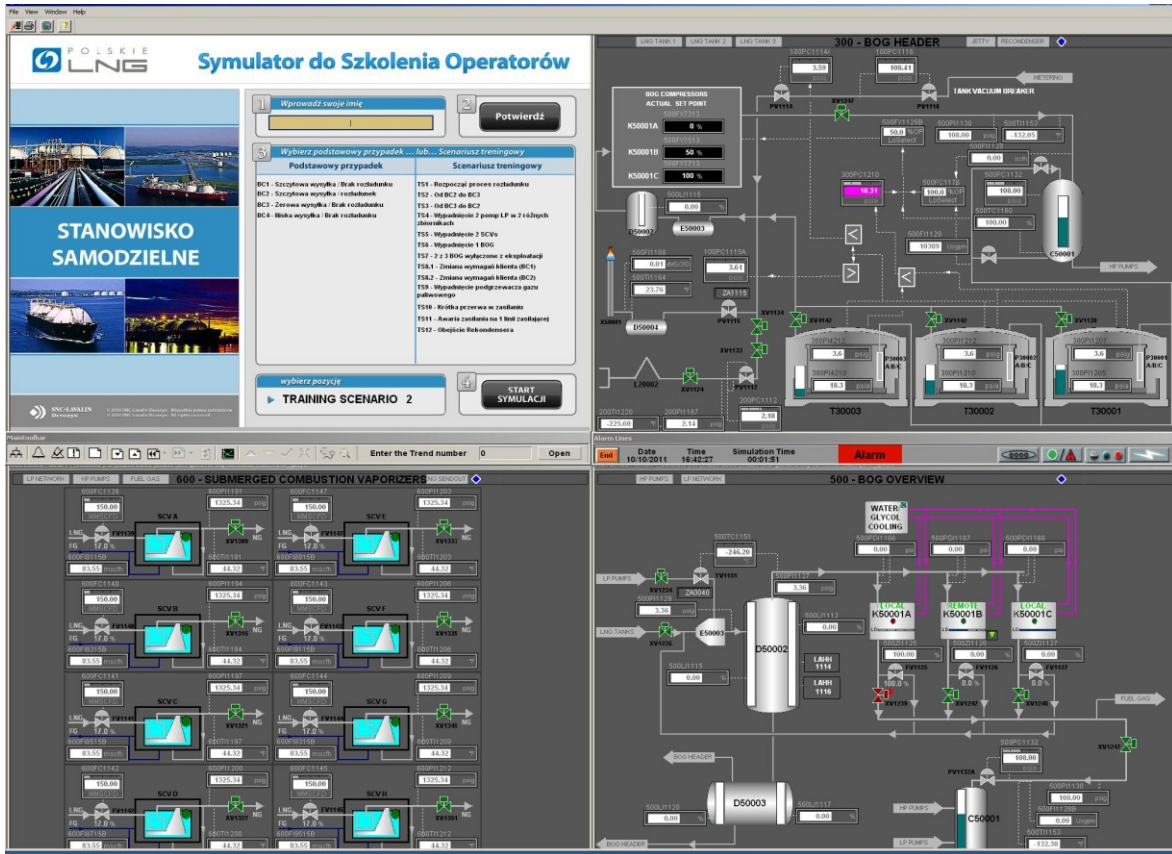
File View Window Help

POLSKIE LNG

Symulator do Szkolenia Operatorów

STANOWISKO SAMODZIELNE

1 Wprowadź swoje imię

2 Potwierdź

3 Wybierz podstawowy przypadek ... lub... Scenariusz treningowy

| Podstawowy przypadek | Scenariusz treningowy |
|---|---|
| BC1 - Szczytowa wysyłka / Brak rozładunku | TS1 - Rozpocząć proces rozładunku |
| BC2 - Szczytowa wysyłka / rozładunek | TS2 - Od BC2 do BC3 |
| BC3 - Zerowa wysyłka / Brak rozładunku | TS3 - Od BC3 do BC2 |
| BC4 - Niska wysyłka / Brak rozładunku | TS4 - Wypadnięcie 2 pomp LP w 2 różnych zbiornikach |
| | TS5 - Wypadnięcie 2 SCVs |
| | TS6 - Wypadnięcie 1 BOG |
| | TS7 - 2 z 3 BOG wyłączone z eksploatacji |
| | TS8.1 - Zmiana wymagań klienta (BC1) |
| | TS8.2 - Zmiana wymagań klienta (BC2) |
| | TS9 - Wypadnięcie podgrzewacza gazu paliwowego |
| | TS10 - Krótka przerwa w zasilaniu |
| | TS11 - Awaria zasilania na 1 linii zasilającej |
| | TS12 - Obejście Rekondensera |

wybierz pozycję

TRAINING SCENARIO 2

4 START SYMULACJI

SNC-LAVALIN

300 - BOG HEADER

LNG TANK 1 LNG TANK 2 LNG TANK 3 JETTY RECONDENSER

BOG COMPRESSORS ACTUAL SET POINT
K50001A 0 %
K50001B 50 %
K50001C 100 %

3.59 100.41 METERING TANK VACUUM BREAKER
50.0 100.00 -132.05
10.31 100.0 100.00 0.00 100.00
10309 C50001 HP PUMPS
0.00 D50002 E50003
0.01 3.61 23.76 ZA1115 D50004
L20002 2.18 -225.00 2.14
3.6 18.3 T30003 3.6 18.3 T30002 3.6 18.3 T30001

Maintoolbar
Enter the Trend number 0 Open

Alarm Lines
End Date 10/10/2011 Time 16:42:27 Simulation Time 00:01:51 Alarm

600 - SUBMERGED COMBUSTION VAPORIZERS
LP NETWORK HP PUMPS FUEL GAS LNG SENDOUT
SCV A SCV E SCV B SCV F SCV C SCV G SCV D SCV H
150.00 1325.34 17.0 % 83.55 44.32 LNG FG NG

500 - BOG OVERVIEW
HP PUMPS LP NETWORK
WATER GLYCOL COOLING
-246.20 3.36 3.36 0.00 0.00 0.00 0.00 0.00
LP PUMPS LNG TANKS ZA0040 E50003 D50002 LAHH 1114 LAHH 1116
LOCAL K50001A REMOTE K50001B LOCAL K50001C
100.00 0.00 0.00
FUEL GAS BOG HEADER D50003 0.00 0.00 108.00 100.00 C50001 HP PUMPS LP PUMPS -132.30